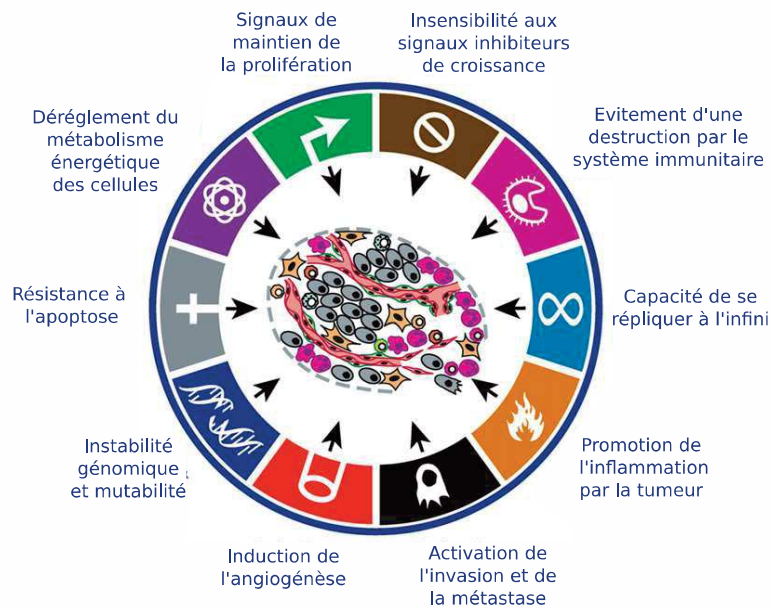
Signaux de maintien de la prolifération

Insensibilité aux signaux inhibiteurs de croissance

Evitement d'une destruction par le système immunitaire

Capacité de se répliquer à l'infini

Promotion de l'inflammation par la tumeur

Activation de l'invasion et de la métastase

Induction de l'angiogénèse

Instabilité génomique et mutabilité

Résistance à l'apoptose

Déréglement du métabolisme énergétique des cellules